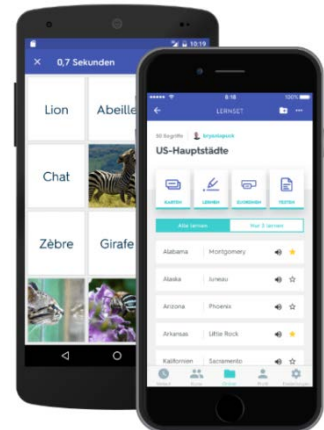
10:19

0,7 Sekunden

Lion

Abeille

Chat

Zèbre

Girafe

5:18

100%

LERNSET

50 Begriffe

US-Hauptstädte

KARTEN

LERNEN

SCHREIBEN

TESTEN

Alle lernen

Nur 3 lernen

Alabama

Montgomery

Alaska

Juneau

Arizona

Phoenix

Arkansas

Little Rock

Kalifornien

Sacramento